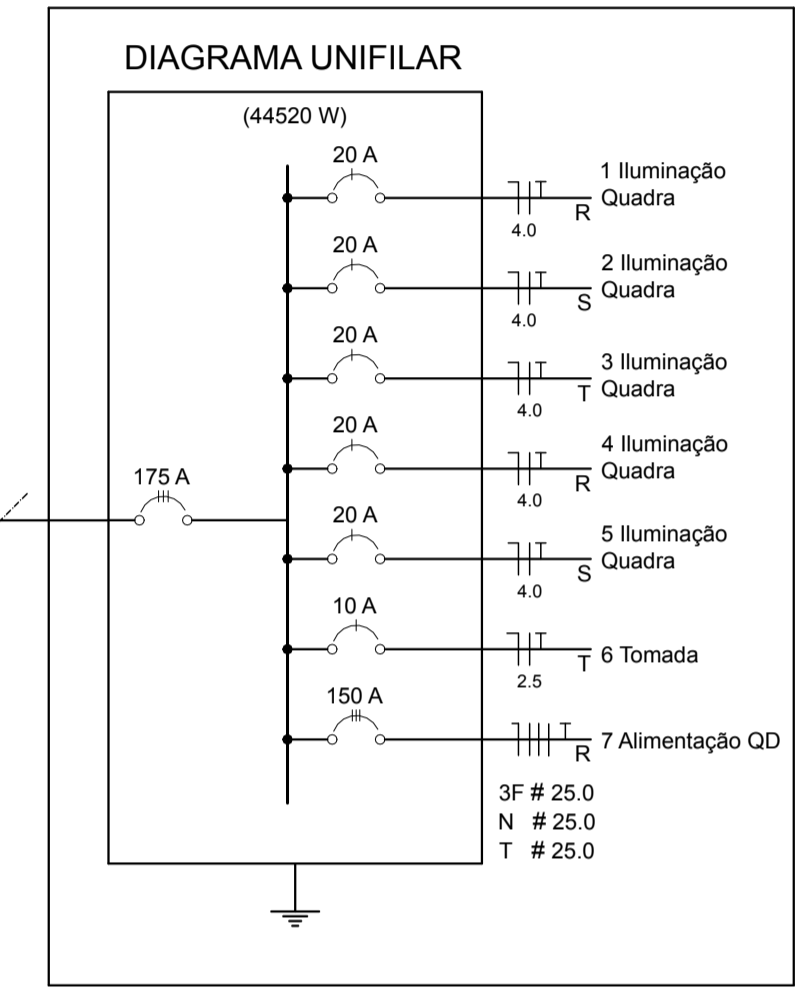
DIAGRAMA UNIFILAR

(44520 W)

20 A
4.0
R
1 Iluminação Quadra

20 A
4.0
S
2 Iluminação Quadra

20 A
4.0
T
3 Iluminação Quadra

20 A
4.0
R
4 Iluminação Quadra

175 A

20 A
4.0
S
5 Iluminação Quadra

10 A
2.5
T
6 Tomada

150 A
R
7 Alimentação QD

3F # 25.0
N # 25.0
T # 25.0